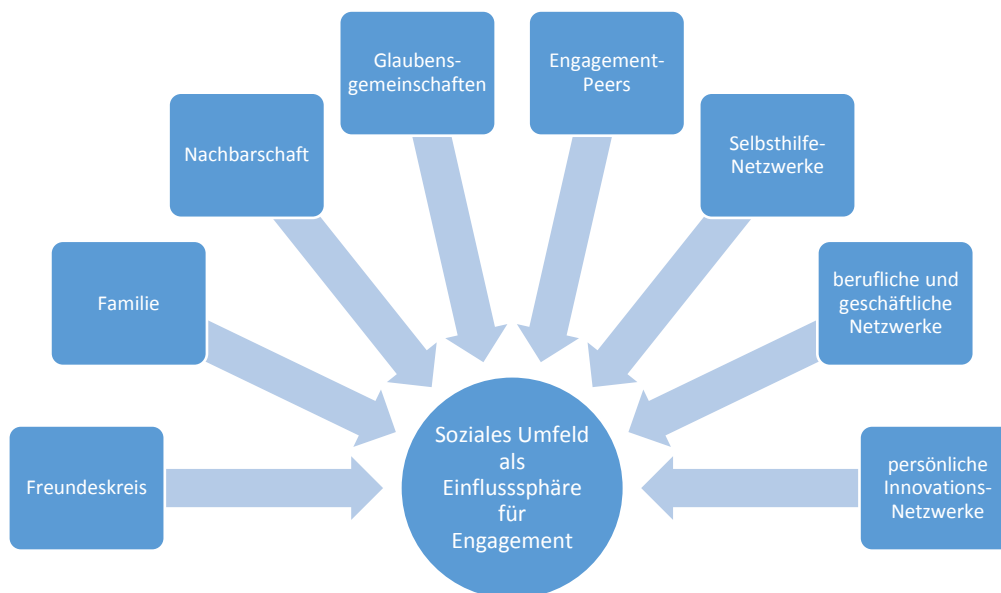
Glaubensgemeinschaften

Engagement-Peers

Nachbarschaft

Selbsthilfe-Netzwerke

Familie

berufliche und geschäftliche Netzwerke

Freundeskreis

Soziales Umfeld als Einflusssphäre für Engagement

persönliche Innovations-Netzwerke